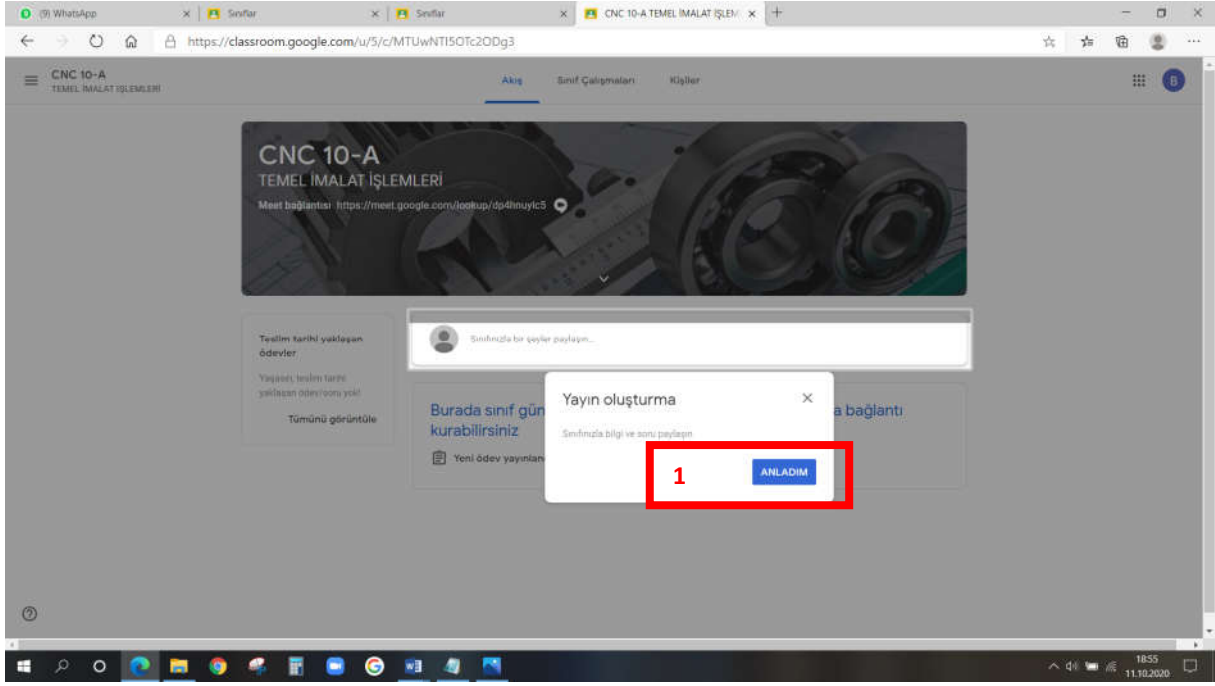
(9) WhatsApp
Sınıflar
Sınıflar
CNC 10-A TEMEL İMALAT İŞLEM
https://classroom.google.com/u/5/c/MTUwNTI5OTc2ODg3

CNC 10-A
TEMEL İMALAT İŞLEMLERİ

Akış
Sınıf Çalışmaları
Kişiler

B

CNC 10-A
TEMEL İMALAT İŞLEMLERİ
Meet bağlantısı https://meet.google.com/lookup/dp4hnuylc5

Teslim tarihi yaklaşan ödevler
Yaşasın, teslim tarihi yaklaşan ödev/soru yok!
Tümünü görüntüle

Sınıfınızla bir şeyler paylaşın...

Burada sınıf gün
kurabilirsiniz
Yeni ödev yayınla
a bağlantı

Yayın oluşturma
Sınıfınızla bilgi ve soru paylaşın
1
ANLADIM

18:55
11.10.2020